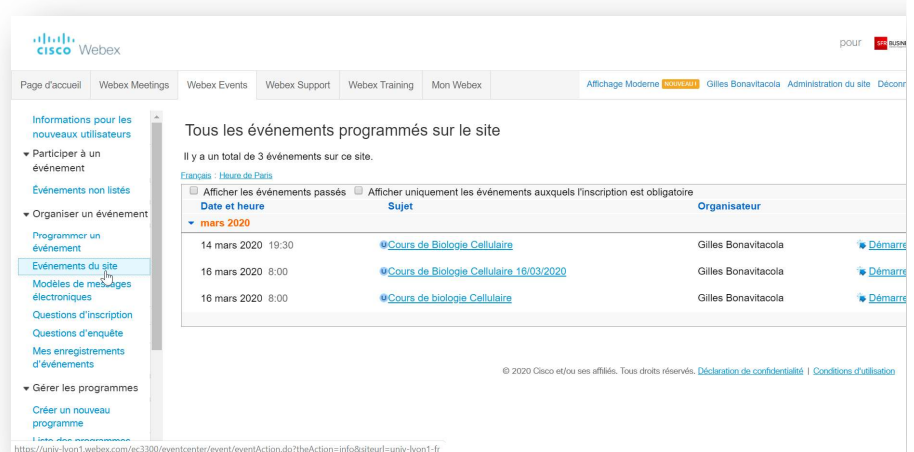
cisco Webex

pour SFR BUSIN

Page d'accueil | Webex Meetings | Webex Events | Webex Support | Webex Training | Mon Webex

Affichage Moderne NOUVEAU ! Gilles Bonavitacola Administration du site Déconn

Informations pour les nouveaux utilisateurs

Participer à un événement

Événements non listés

Organiser un événement

Programmer un événement

Evénements du site

Modèles de messages électroniques

Questions d'inscription

Questions d'enquête

Mes enregistrements d'événements

Gérer les programmes

Créer un nouveau programme

Liste des programmes

Tous les événements programmés sur le site

Il y a un total de 3 événements sur ce site.

Français : Heure de Paris

Afficher les événements passés   Afficher uniquement les événements auxquels l'inscription est obligatoire

| Date et heure | Sujet | Organisateur | |
|---|---|---|---|
| mars 2020 | | | |
| 14 mars 2020 19:30 | Cours de Biologie Cellulaire | Gilles Bonavitacola | Démarre |
| 16 mars 2020 8:00 | Cours de Biologie Cellulaire 16/03/2020 | Gilles Bonavitacola | Démarre |
| 16 mars 2020 8:00 | Cours de biologie Cellulaire | Gilles Bonavitacola | Démarre |

© 2020 Cisco et/ou ses affiliés. Tous droits réservés. Déclaration de confidentialité | Conditions d'utilisation

https://univ-lyon1.webex.com/ec3300/eventcenter/event/eventAction.do?theAction=info&siteurl=univ-lyon1-fr